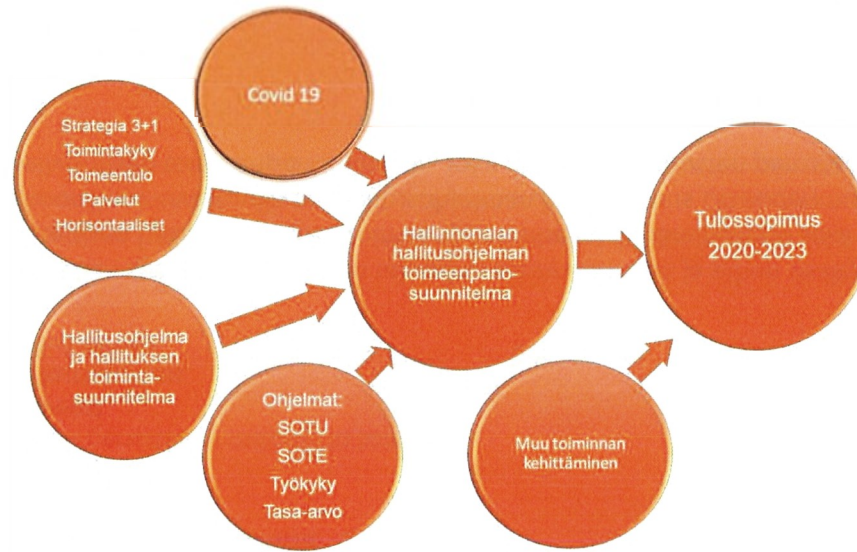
Covid 19

Strategia 3+1
Toimintakyky
Toimeentulo
Palvelut
Horisontaaliset

Hallitusohjelma ja hallituksen toimintasuunnitelma

Ohjelmat:
SOTU
SOTE
Työkyky
Tasa-arvo

Hallinnonalan hallitusohjelman toimeenpanosuunnitelma

Muu toiminnan kehittäminen

Tulossopimus
2020-2023